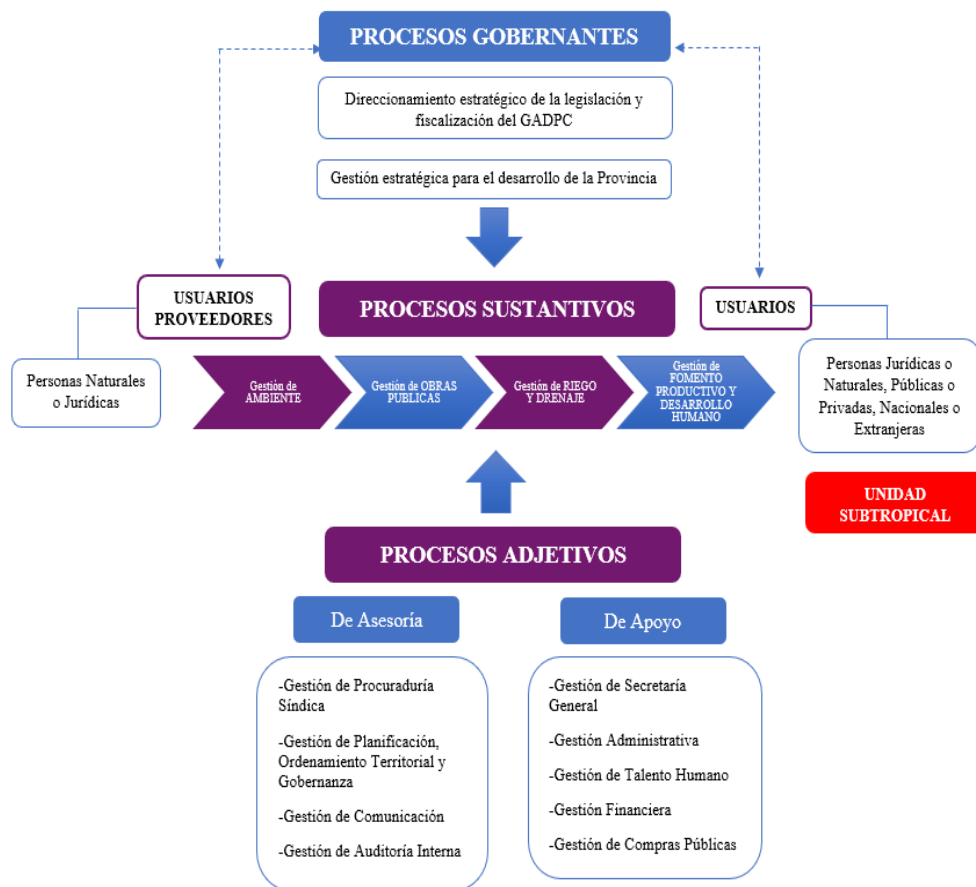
PROCESOS GOBERNANTES

Direccionamiento estratégico de la legislación y fiscalización del GADPC

Gestión estratégica para el desarrollo de la Provincia

USUARIOS PROVEEDORES

PROCESOS SUSTANTIVOS

USUARIOS

Personas Naturales o Jurídicas

Gestión de AMBIENTE

Gestión de OBRAS PUBLICAS

Gestión de RIEGO Y DRENAJE

Gestión de FOMENTO PRODUCTIVO Y DESARROLLO HUMANO

Personas Jurídicas o Naturales, Públicas o Privadas, Nacionales o Extranjeras

UNIDAD SUBTROPICAL

PROCESOS ADJETIVOS

De Asesoría

De Apoyo

-Gestión de Procuraduría Síndica

-Gestión de Planificación, Ordenamiento Territorial y Gobernanza

-Gestión de Comunicación

-Gestión de Auditoría Interna

-Gestión de Secretaría General

-Gestión Administrativa

-Gestión de Talento Humano

-Gestión Financiera

-Gestión de Compras Públicas